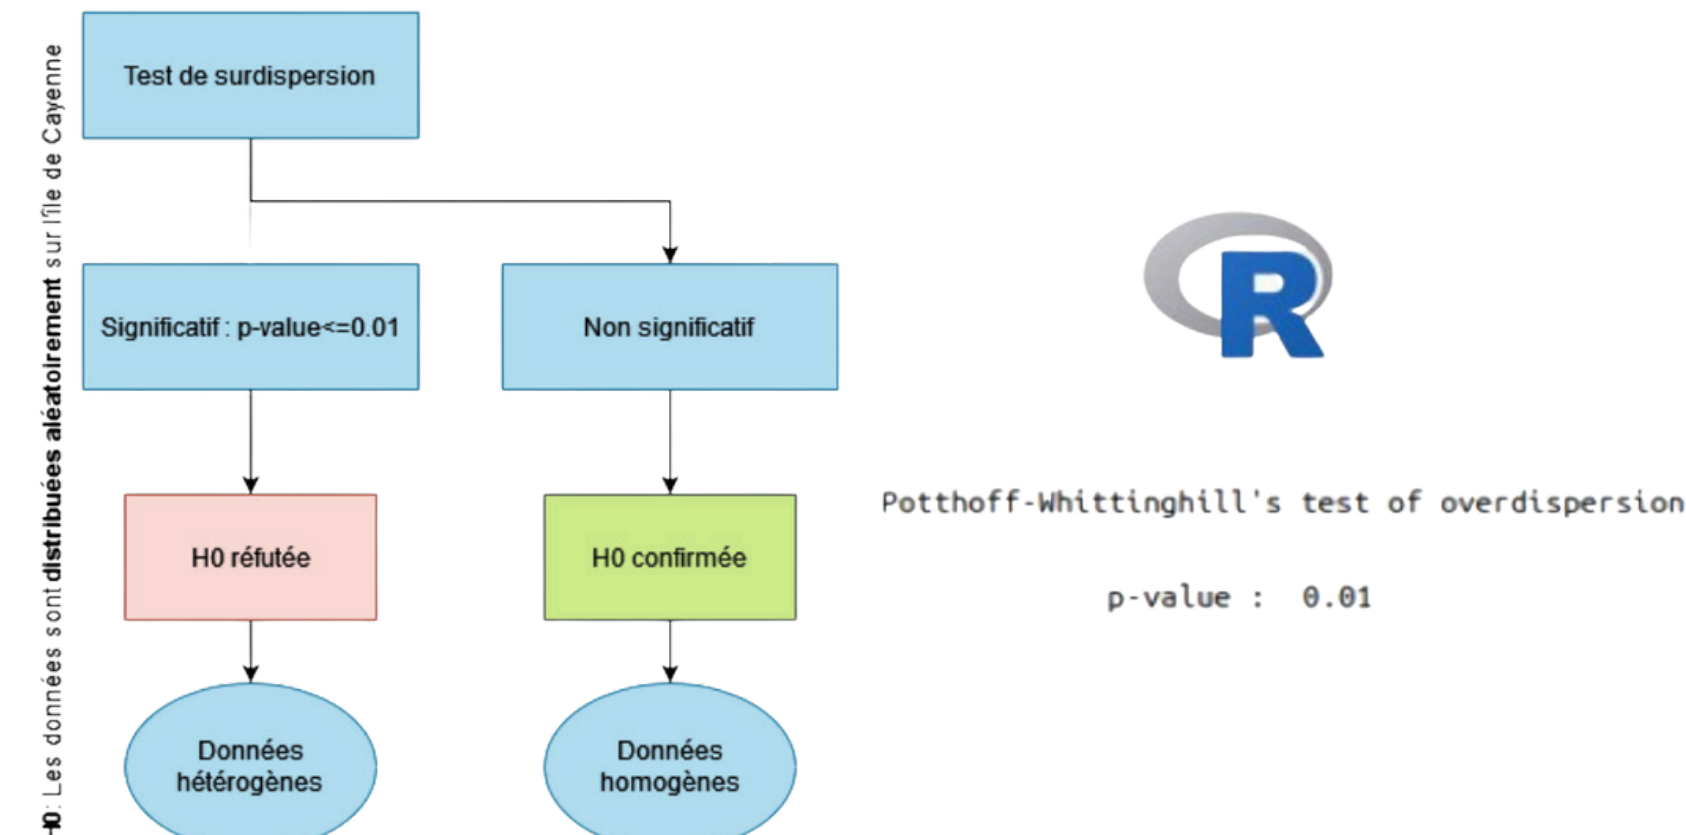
H0: Les données sont distribuées aléatoirement sur l'île de Cayenne

Test de surdispersion

Significatif : p-value<=0.01

Non significatif

H0 réfutée

H0 confirmée

Données hétérogènes

Données homogènes

R

Potthoff-Whittinghill's test of overdispersion

p-value : 0.01